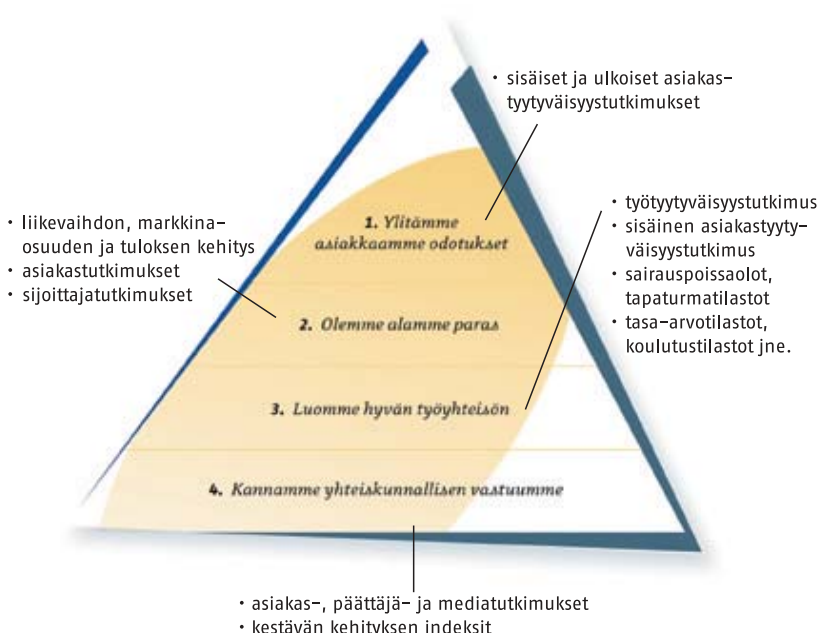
• sisäiset ja ulkoiset asiakastyytyväisyystutkimukset

• liikevaihdon, markkinaosuuden ja tuloksen kehitys
• asiakastutkimukset
• sijoittajatutkimukset

1. Ylitämme asiakkaamme odotukset

2. Olemme alamme paras

• työtyytyväisyystutkimus
• sisäinen asiakastyytyväisyystutkimus
• sairauspoissaolot, tapaturmatilastot
• tasa-arvotilastot, koulutustilastot jne.

3. Luomme hyvän työyhteisön

4. Kannamme yhteiskunnallisen vastuumme

• asiakas-, päättäjä- ja mediatutkimukset
• kestävän kehityksen indeksit